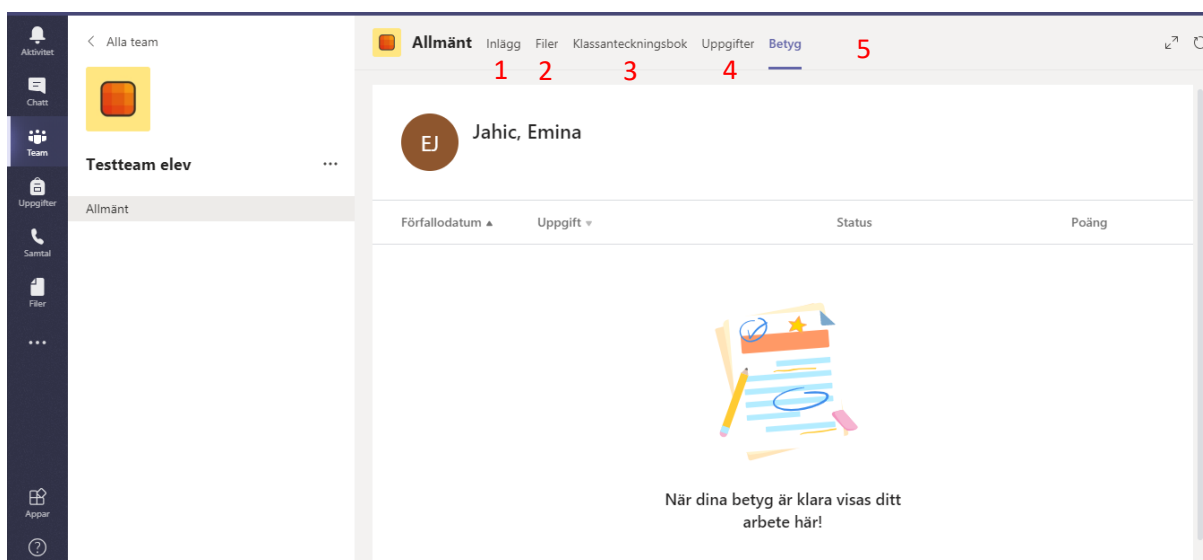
Aktivitet
Chatt
Team
Uppgifter
Samtal
Filer
...
Appar
?

< Alla team

Testteam elev ...

Allmänt

Allmänt Inlägg Filer Klassanteckningsbok Uppgifter Betyg
1 2 3 4 5

EJ Jahic, Emina

| Förfallodatum ▲ | Uppgift ▾ | Status | Poäng |
|---|---|---|---|

När dina betyg är klara visas ditt arbete här!